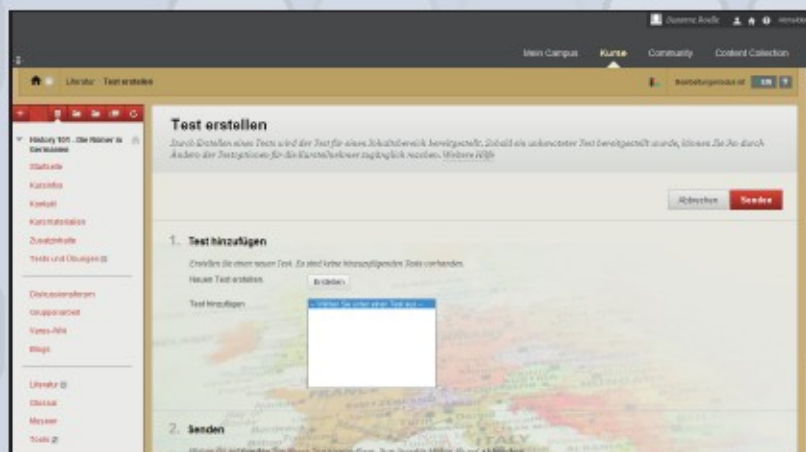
Susanne Knolle

Mein Campus Kurse Community Content Collection

Literatur Test erstellen

Bearbeitungsmodus ist: EIN

History 101 - Die Römer in Germanien

Startseite

Kursinfos

Kontakt

Kursmaterialien

Zusatzinhalte

Tests und Übungen

Diskussionsforen

Gruppenarbeit

Kurs-Wiki

Blogs

Literatur

Glossar

Mesyeer

Tools

Test erstellen

Durch Erstellen eines Tests wird der Test für einen Inhaltsbereich bereitgestellt. Sobald ein unbenutzter Test bereitgestellt wurde, können Sie ihn durch Ändern der Testoptionen für die Kursteilnehmer zugänglich machen. Weitere Hilfe

Abbrechen Senden

1. Test hinzufügen

Erstellen Sie einen neuen Test. Es sind keine hinzuzufügenden Tests vorhanden.

Neuen Test erstellen Erstellen

Test hinzufügen -- Wählen Sie unten einen Test aus --

2. Senden

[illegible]